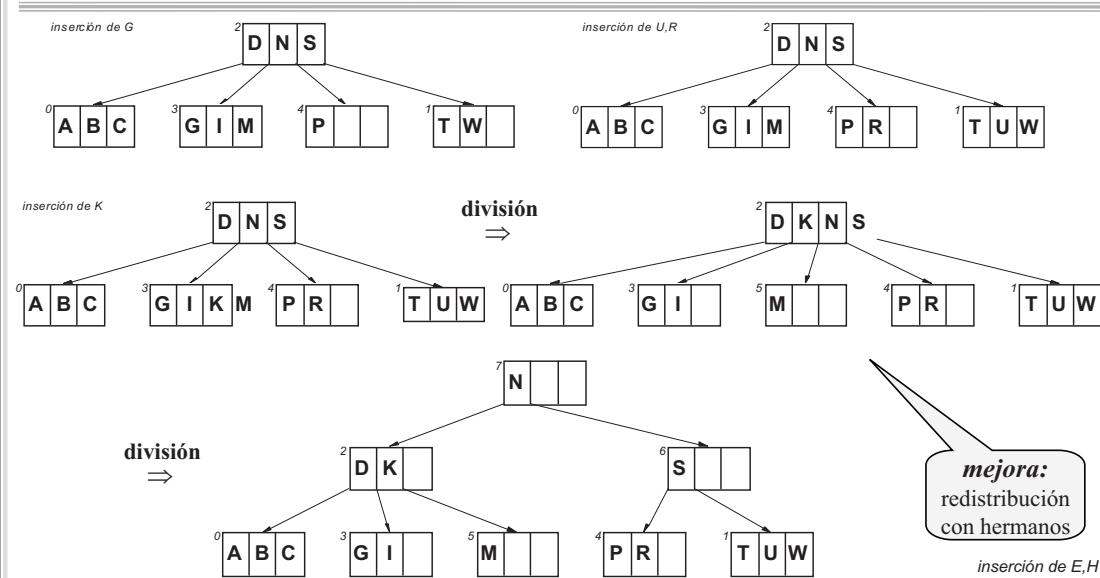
inserción de G

2 D N S

0 A B C

3 G I M

4 P

1 T W

inserción de U,R

2 D N S

0 A B C

3 G I M

4 P R

1 T U W

inserción de K

2 D N S

0 A B C

3 G I K M

4 P R

1 T U W

división
$\Rightarrow$

2 D K N S

0 A B C

3 G I

5 M

4 P R

1 T U W

7 N

división
$\Rightarrow$

2 D K

6 S

0 A B C

3 G I

5 M

4 P R

1 T U W

*mejora:*
redistribución con hermanos

inserción de E,H